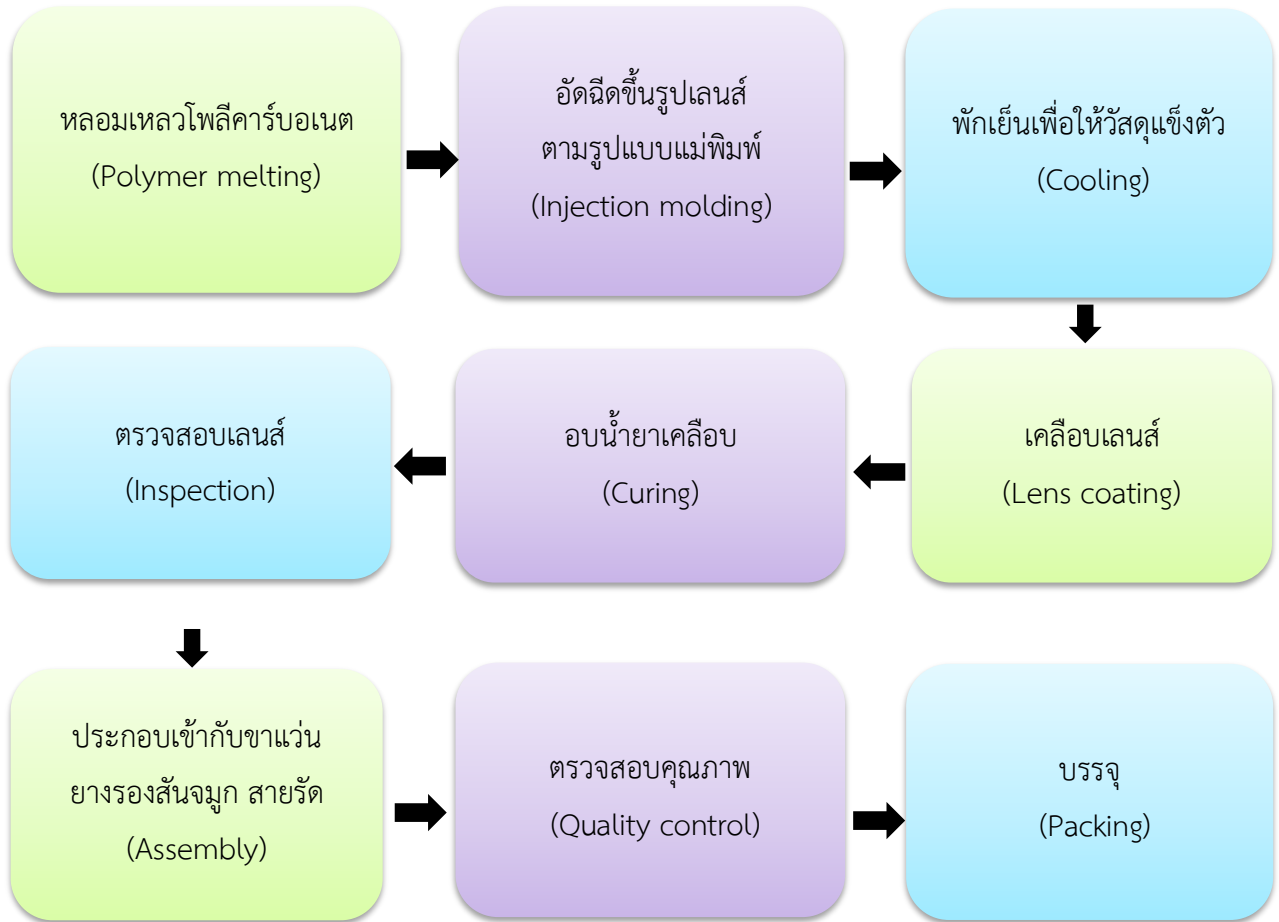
หลอมเหลวโพลีคาร์บอเนต
(Polymer melting)

อัดฉีดขึ้นรูปเลนส์
ตามรูปแบบแม่พิมพ์
(Injection molding)

พักเย็นเพื่อให้วัสดุแข็งตัว
(Cooling)

เคลือบเลนส์
(Lens coating)

อบน้ำยาเคลือบ
(Curing)

ตรวจสอบเลนส์
(Inspection)

ประกอบเข้ากับขาแว่น
ยางรองสันจมูก สายรัด
(Assembly)

ตรวจสอบคุณภาพ
(Quality control)

บรรจุ
(Packing)